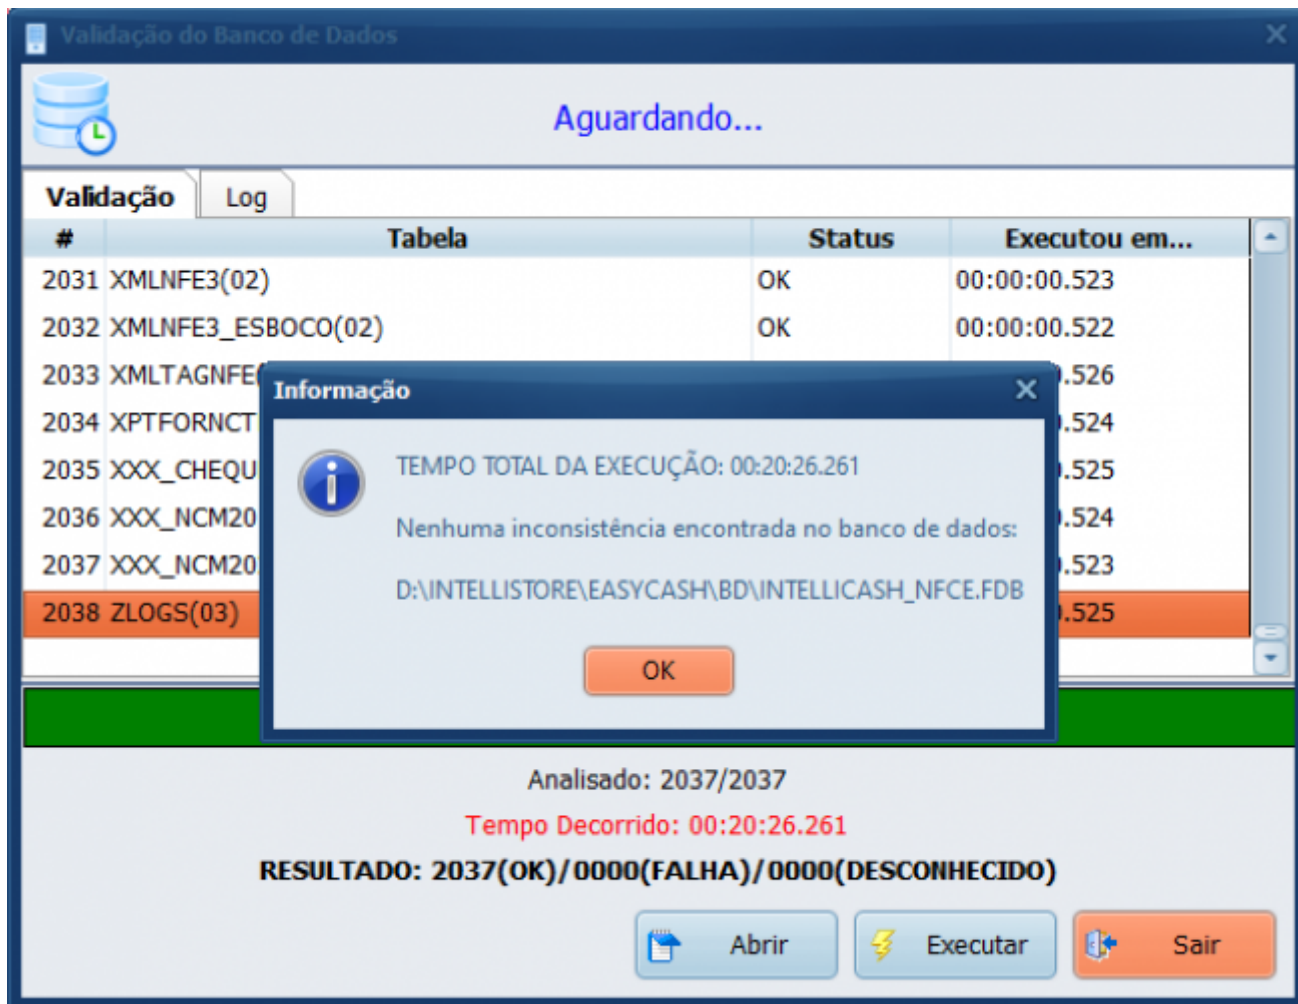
Validação do Banco de Dados

Aguardando...

Validação | Log

| # | Tabela | Status | Executou em... |
|---|---|---|---|
| 2031 | XMLNFE3(02) | OK | 00:00:00.523 |
| 2032 | XMLNFE3_ESBOCO(02) | OK | 00:00:00.522 |
| 2033 | XMLTAGNFE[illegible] | | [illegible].526 |
| 2034 | XPTFORNCT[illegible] | | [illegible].524 |
| 2035 | XXX_CHEQU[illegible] | | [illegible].525 |
| 2036 | XXX_NCM20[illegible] | | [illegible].524 |
| 2037 | XXX_NCM20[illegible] | | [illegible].523 |
| 2038 | ZLOGS(03) | | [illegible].525 |

Informação

TEMPO TOTAL DA EXECUÇÃO: 00:20:26.261

Nenhuma inconsistência encontrada no banco de dados:

D:\INTELLISTORE\EASYCASH\BD\INTELLICASH_NFCE.FDB

OK

Analisado: 2037/2037

Tempo Decorrido: 00:20:26.261

RESULTADO: 2037(OK)/0000(FALHA)/0000(DESCONHECIDO)

Abrir Executar Sair